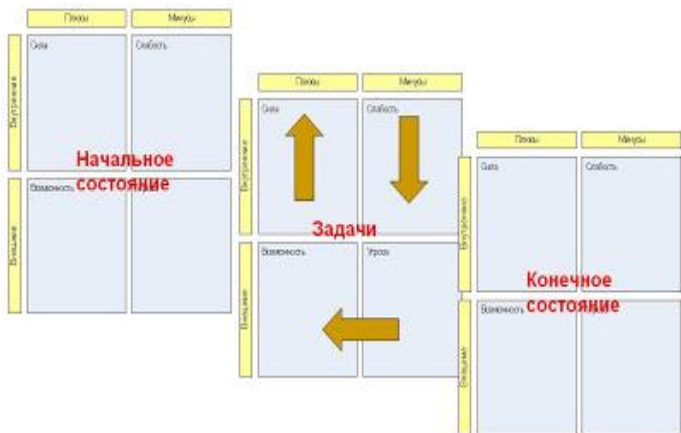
Плюсы
Минусы
Внутренние
Сила
Слабость
Внешние
Возможность
Начальное состояние

Плюсы
Минусы
Внутренние
Сила
Слабость
Внешние
Возможность
Угроза
Задачи

Плюсы
Минусы
Внутренние
Сила
Слабость
Внешние
Возможность
Конечное состояние